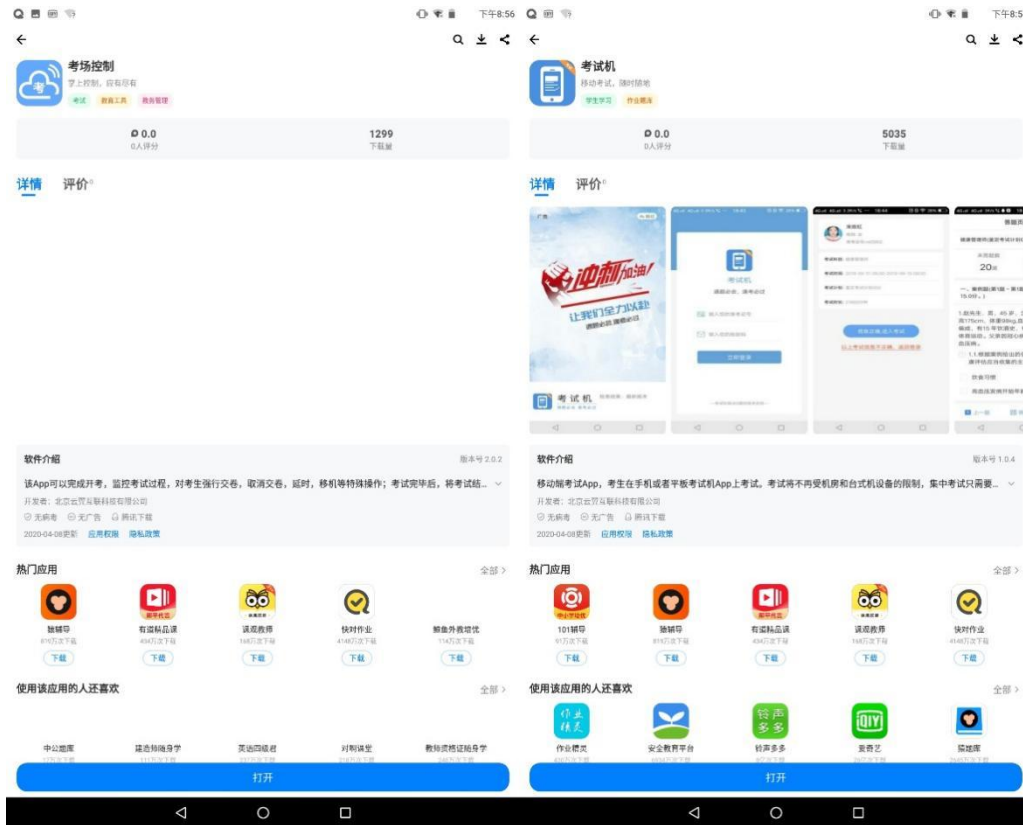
下午8:56

考场控制
掌上控制，应有尽有
考试 教育工具 商务管理

0.0
0人评分

1299
下载量

详情 评价

软件介绍
版本号 2.0.2

该App可以完成开考，监控考试过程，对考生强行交卷，取消交卷，延时，移机等特殊操作；考试完毕后，将考试结...

开发者：北京云贸互联科技有限公司
无病毒 无广告 腾讯下载
2020-04-08更新 应用权限 隐私政策

热门应用
全部 >

猿辅导
下载

有道精品课
下载

误观教师
下载

快对作业
下载

鲸鱼外教培优
下载

使用该应用的人还喜欢
全部 >

中公题库
建造师随身学
英语四级君
对啊课堂
教师资格证随身学

打开

下午8:5

考试机
移动考试，随时随地
学生学习 作业题库

0.0
0人评分

5035
下载量

详情 评价

冲刺加油！
让我们全力以赴

考试机

软件介绍
版本号 1.0.4

移动端考试App，考生在手机或者平板考试机App上考试。考试将不再受机房和台式机设备的限制，集中考试只需要...

开发者：北京云贸互联科技有限公司
无病毒 无广告 腾讯下载
2020-04-08更新 应用权限 隐私政策

热门应用
全部 >

101辅导
下载

猿辅导
下载

有道精品课
下载

误观教师
下载

快对作业
下载

使用该应用的人还喜欢
全部 >

作业精灵
安全教育平台
铃声多多
爱奇艺
猿题库

打开